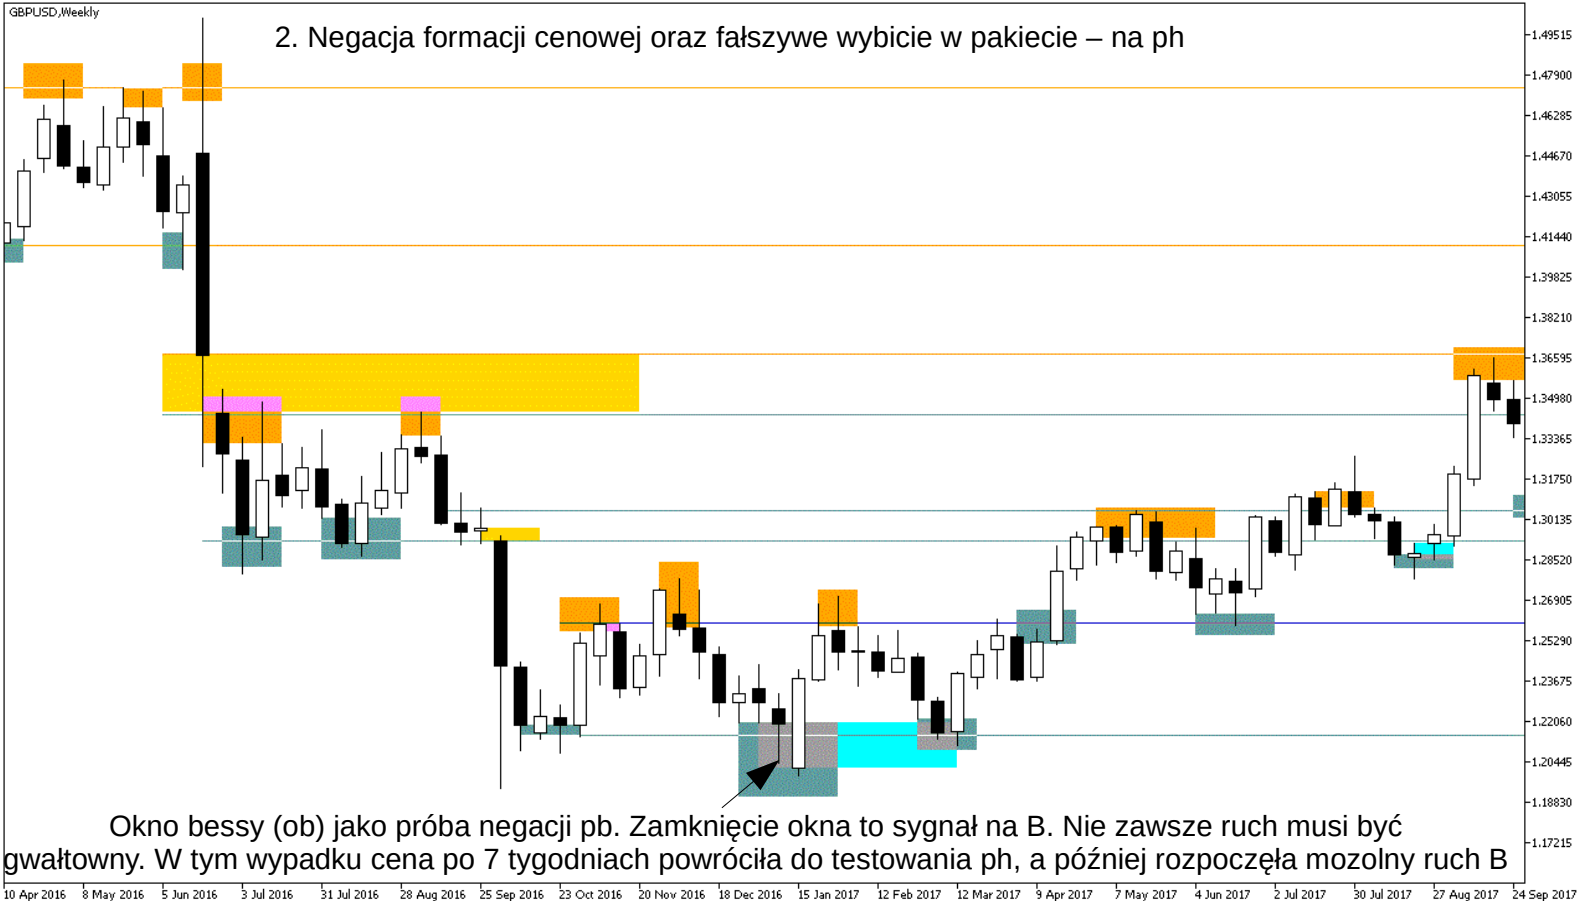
GBPUSD,Weekly

2. Negacja formacji cenowej oraz fałszywe wybicie w pakiecie – na ph

1.49515
1.47900
1.46285
1.44670
1.43055
1.41440
1.39825
1.38210
1.36595
1.34980
1.33365
1.31750
1.30135
1.28520
1.26905
1.25290
1.23675
1.22060
1.20445
1.18830
1.17215

Okno bessy (ob) jako próba negacji pb. Zamknięcie okna to sygnał na B. Nie zawsze ruch musi być gwałtowny. W tym wypadku cena po 7 tygodniach powróciła do testowania ph, a później rozpoczęła mozolny ruch B

10 Apr 2016 | 8 May 2016 | 5 Jun 2016 | 3 Jul 2016 | 31 Jul 2016 | 28 Aug 2016 | 25 Sep 2016 | 23 Oct 2016 | 20 Nov 2016 | 18 Dec 2016 | 15 Jan 2017 | 12 Feb 2017 | 12 Mar 2017 | 9 Apr 2017 | 7 May 2017 | 4 Jun 2017 | 2 Jul 2017 | 30 Jul 2017 | 27 Aug 2017 | 24 Sep 2017